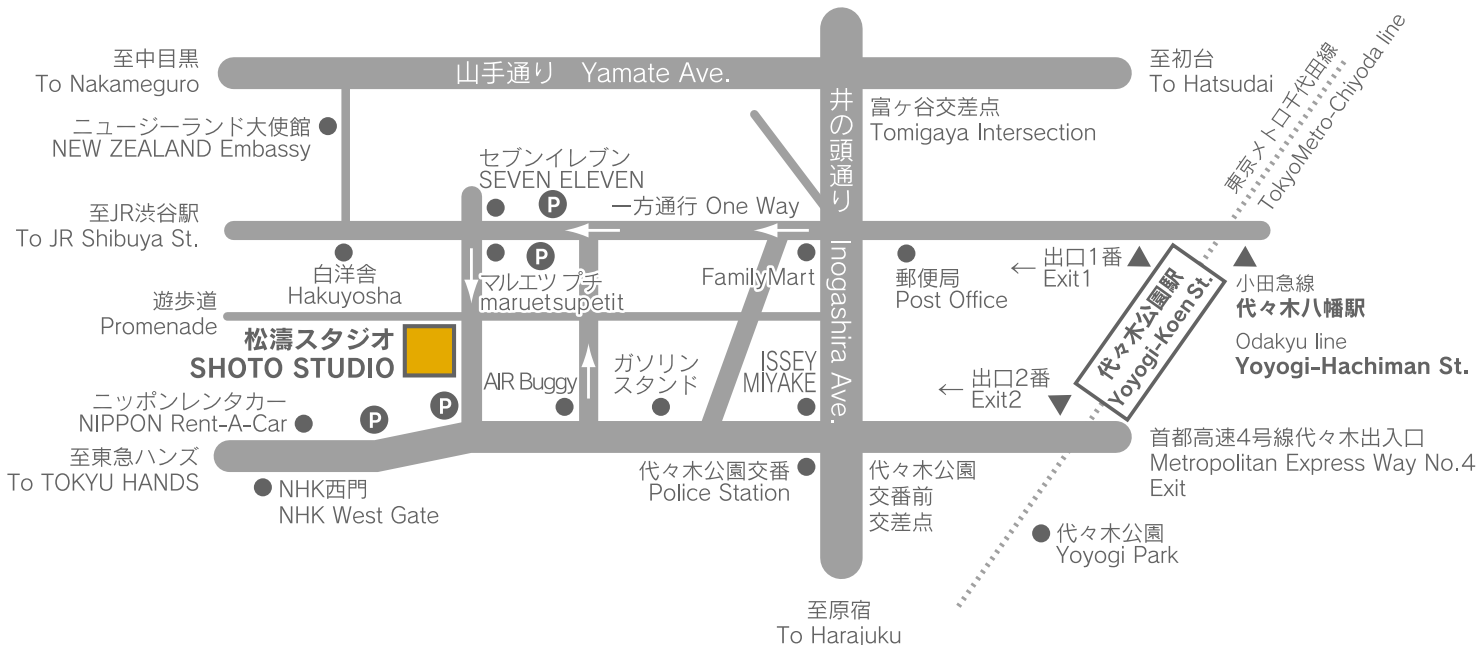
至中目黒
To Nakameguro

山手通り Yamate Ave.

至初台
To Hatsudai

東京メトロ千代田線
TokyoMetro-Chiyoda line

ニュージーランド大使館
NEW ZEALAND Embassy

井の頭通り

富ヶ谷交差点
Tomigaya Intersection

セブンイレブン
SEVEN ELEVEN

P

一方通行 One Way

至JR渋谷駅
To JR Shibuya St.

P

白洋舎
Hakuyosha

マルエツ プチ
maruetsupetit

FamilyMart

Inogashira Ave.

郵便局
Post Office

← 出口1番
Exit1

代々木公園駅
Yoyogi-Koen St.

小田急線
代々木八幡駅
Odakyu line
Yoyogi-Hachiman St.

遊歩道
Promenade

松濤スタジオ
SHOTO STUDIO

AIR Buggy

ガソリン
スタンド

ISSEY
MIYAKE

← 出口2番
Exit2

ニッポンレンタカー
NIPPON Rent-A-Car

P

P

首都高速4号線代々木出入口
Metropolitan Express Way No.4
Exit

至東急ハンズ
To TOKYU HANDS

NHK西門
NHK West Gate

代々木公園交番
Police Station

代々木公園
交番前
交差点

代々木公園
Yoyogi Park

至原宿
To Harajuku